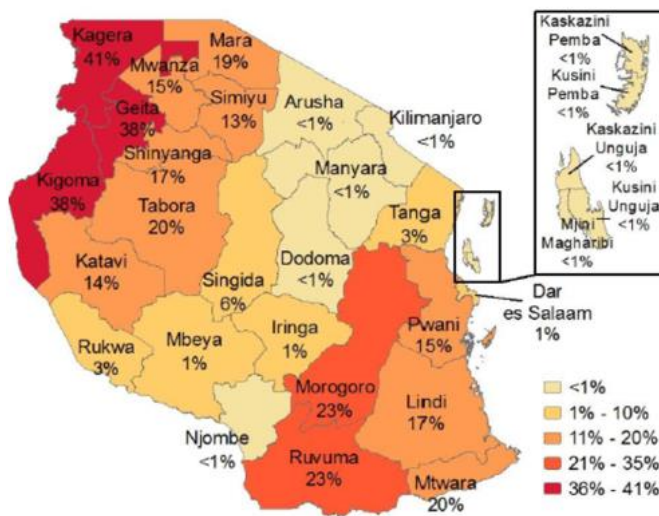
Kagera 41%

Mara 19%

Mwanza 15%

Geita 38%

Simiyu 13%

Shinyanga 17%

Arusha <1%

Kilimanjaro <1%

Kigoma 38%

Manyara <1%

Tabora 20%

Tanga 3%

Katavi 14%

Singida 6%

Dodoma <1%

Dar es Salaam 1%

Rukwa 3%

Mbeya 1%

Iringa 1%

Pwani 15%

Morogoro 23%

Lindi 17%

Njombe <1%

Ruvuma 23%

Mtwara 20%

Kaskazini Pemba <1%

Kusini Pemba <1%

Kaskazini Unguja <1%

Kusini Unguja <1%

Mjini Magharibi <1%

<1%
1% - 10%
11% - 20%
21% - 35%
36% - 41%